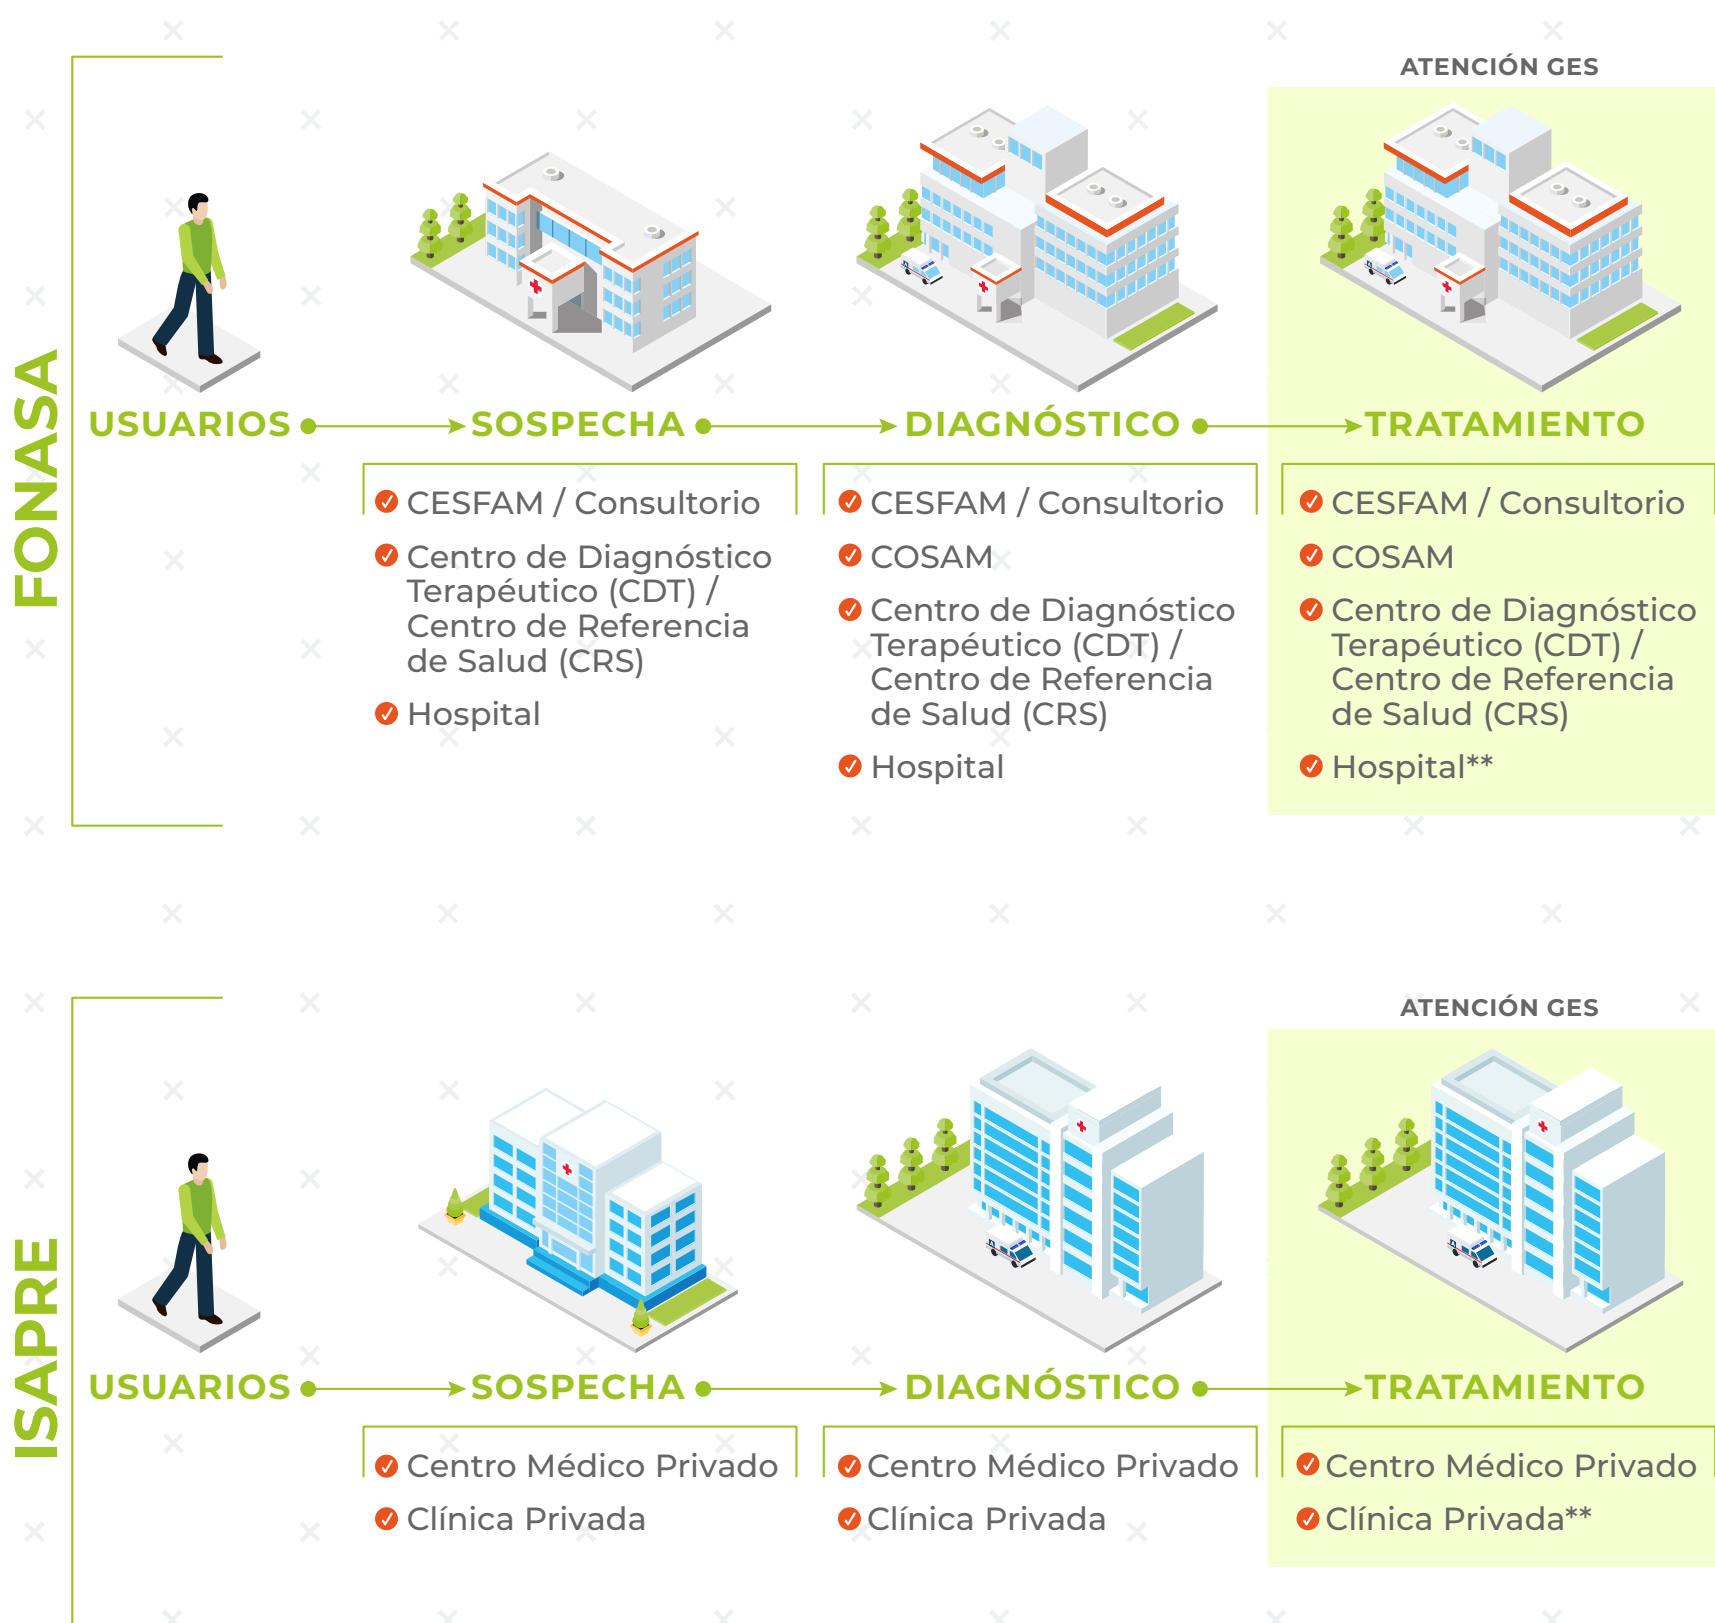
FONASA

ATENCIÓN GES

USUARIOS → SOSPECHA → DIAGNÓSTICO → TRATAMIENTO

SOSPECHA
CESFAM / Consultorio
Centro de Diagnóstico Terapéutico (CDT) / Centro de Referencia de Salud (CRS)
Hospital

DIAGNÓSTICO
CESFAM / Consultorio
COSAM
Centro de Diagnóstico Terapéutico (CDT) / Centro de Referencia de Salud (CRS)
Hospital

TRATAMIENTO
CESFAM / Consultorio
COSAM
Centro de Diagnóstico Terapéutico (CDT) / Centro de Referencia de Salud (CRS)
Hospital**

ISAPRE

ATENCIÓN GES

USUARIOS → SOSPECHA → DIAGNÓSTICO → TRATAMIENTO

SOSPECHA
Centro Médico Privado
Clínica Privada

DIAGNÓSTICO
Centro Médico Privado
Clínica Privada

TRATAMIENTO
Centro Médico Privado
Clínica Privada**